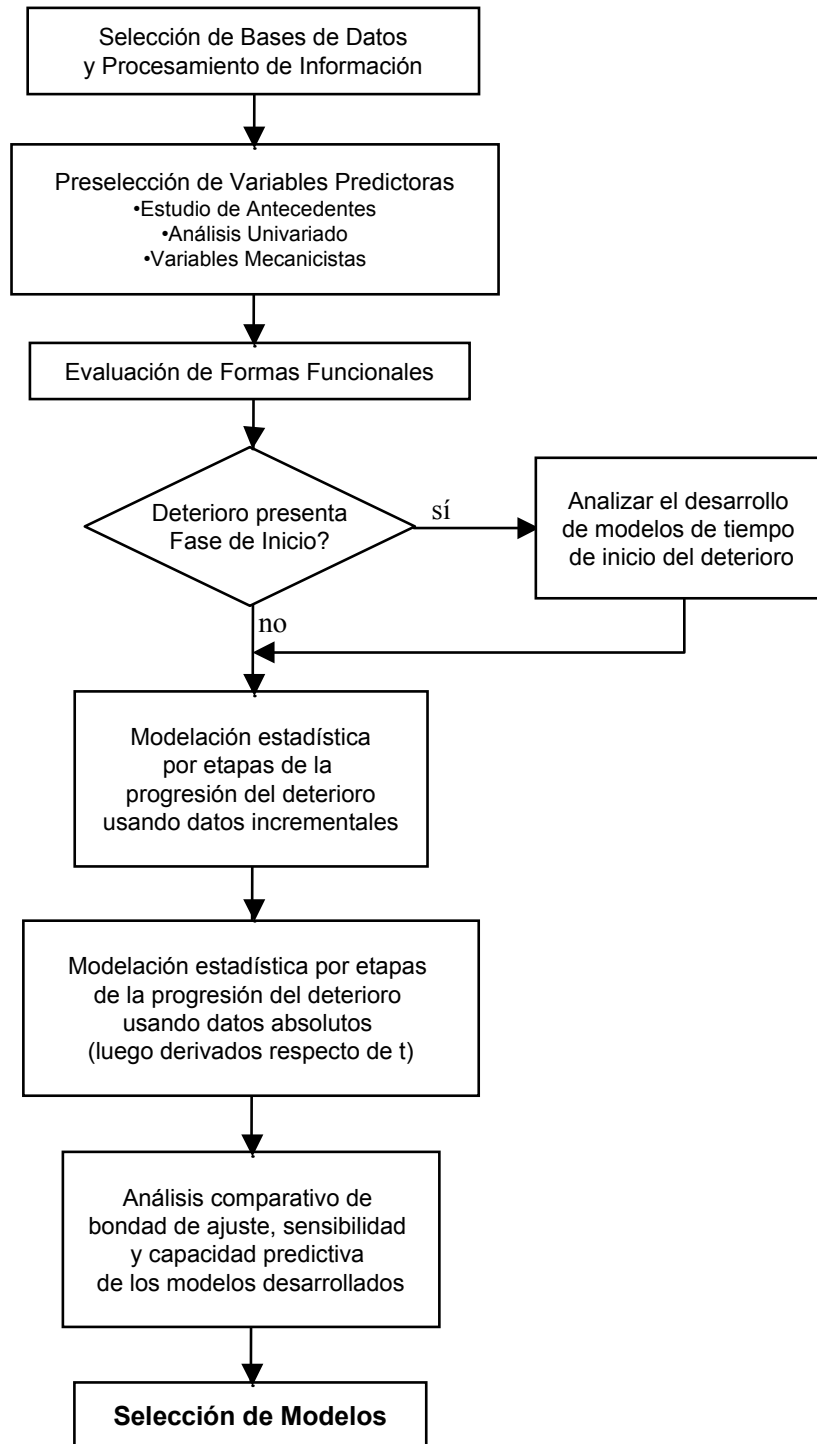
Selección de Bases de Datos
y Procesamiento de Información

Preselección de Variables Predictoras
•Estudio de Antecedentes
•Análisis Univariado
•Variables Mecanicistas

Evaluación de Formas Funcionales

Deterioro presenta Fase de Inicio?

sí

Analizar el desarrollo de modelos de tiempo de inicio del deterioro

no

Modelación estadística por etapas de la progresión del deterioro usando datos incrementales

Modelación estadística por etapas de la progresión del deterioro usando datos absolutos (luego derivados respecto de t)

Análisis comparativo de bondad de ajuste, sensibilidad y capacidad predictiva de los modelos desarrollados

Selección de Modelos